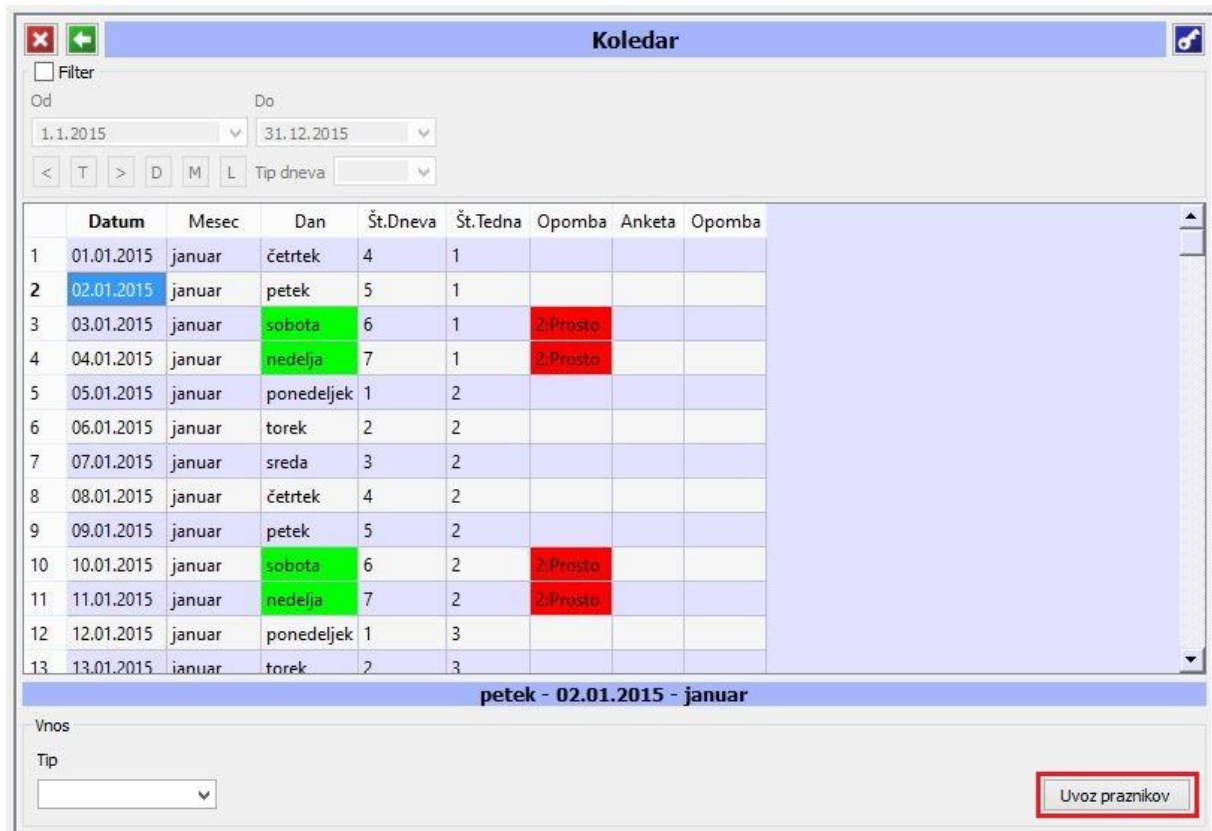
Koledar

Filter

Od

1.1.2015

Do

31.12.2015

< T > D M L Tip dneva

| | Datum | Mesec | Dan | Št.Dneva | Št.Tedna | Opomba | Anketa | Opomba |
|---|---|---|---|---|---|---|---|---|
| 1 | 01.01.2015 | januar | četrtek | 4 | 1 | | | |
| 2 | 02.01.2015 | januar | petek | 5 | 1 | | | |
| 3 | 03.01.2015 | januar | sobota | 6 | 1 | 2:Prosto | | |
| 4 | 04.01.2015 | januar | nedelja | 7 | 1 | 2:Prosto | | |
| 5 | 05.01.2015 | januar | ponedeljek | 1 | 2 | | | |
| 6 | 06.01.2015 | januar | torek | 2 | 2 | | | |
| 7 | 07.01.2015 | januar | sreda | 3 | 2 | | | |
| 8 | 08.01.2015 | januar | četrtek | 4 | 2 | | | |
| 9 | 09.01.2015 | januar | petek | 5 | 2 | | | |
| 10 | 10.01.2015 | januar | sobota | 6 | 2 | 2:Prosto | | |
| 11 | 11.01.2015 | januar | nedelja | 7 | 2 | 2:Prosto | | |
| 12 | 12.01.2015 | januar | ponedeljek | 1 | 3 | | | |
| 13 | 13.01.2015 | januar | torek | 2 | 3 | | | |

petek - 02.01.2015 - januar

Vnos

Tip

Uvoz praznikov